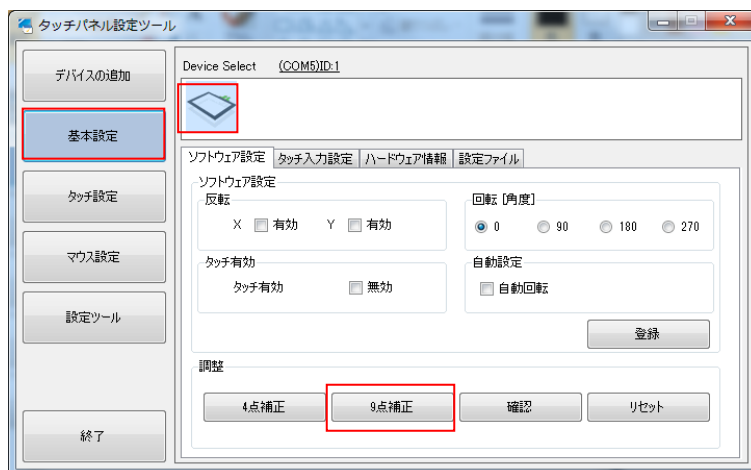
タッチパネル設定ツール

デバイスの追加

基本設定

タッチ設定

マウス設定

設定ツール

終了

Device Select (COM5)ID:1

ソフトウェア設定 タッチ入力設定 ハードウェア情報 設定ファイル

ソフトウェア設定

反転

X 有効 Y 有効

回転 [角度]

0 90 180 270

タッチ有効

タッチ有効 無効

自動設定

自動回転

登録

調整

4点補正 9点補正 確認 リセット